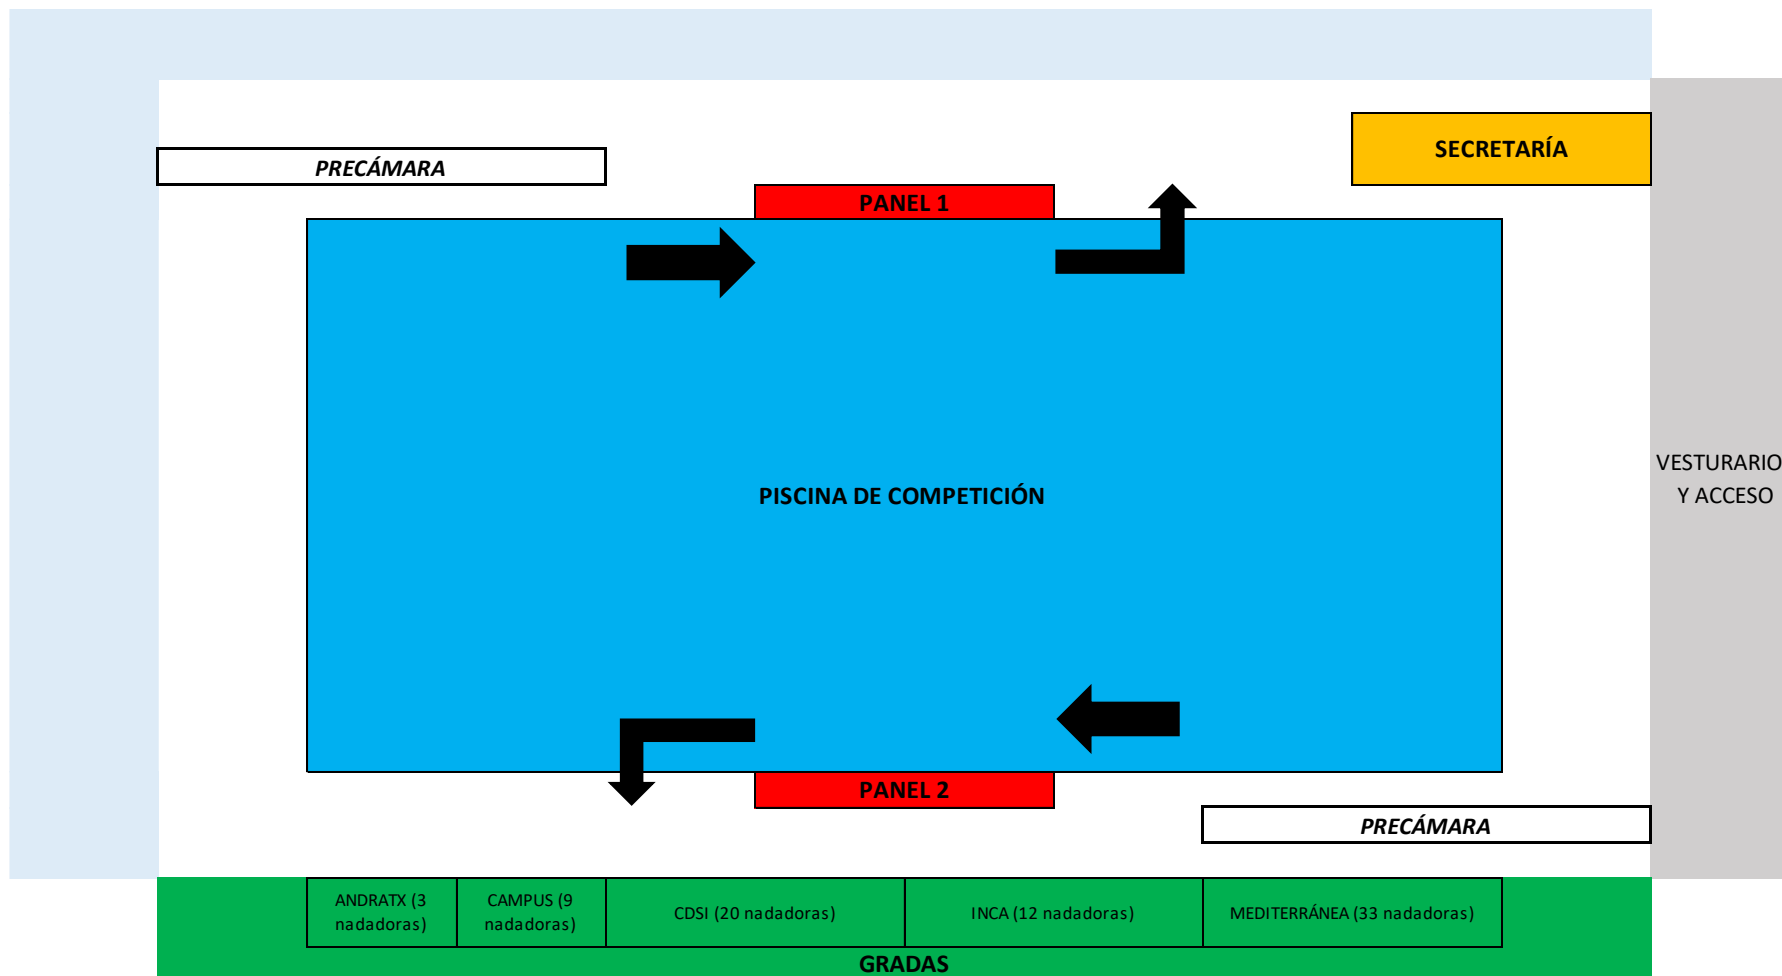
PRECÁMARA

SECRETARÍA

PANEL 1

PISCINA DE COMPETICIÓN

VESTURARIO Y ACCESO

PANEL 2

PRECÁMARA

| ANDRATX (3 nadadoras) | CAMPUS (9 nadadoras) | CDSI (20 nadadoras) | INCA (12 nadadoras) | MEDITERRÁNEA (33 nadadoras) |
|---|---|---|---|---|

GRADAS